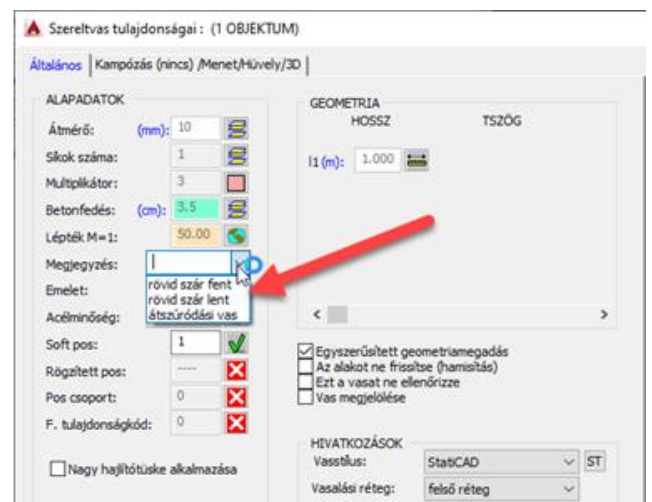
Szereltvas tulajdonságai : (1 OBJEKTUM)

Általános | Kampózás (nincs) /Menet/Hüvely/3D |

ALAPADATOK

Átmérő: (mm): 10

Síkok száma: 1

Multiplikátor: 3

Betonfedés: (cm): 3.5

Lépték M=1: 50.00

Megjegyzés: |

Emelet:

Acélminőség:

rövid szár fent
rövid szár lent
átszúródási vas

Soft pos: 1

Rögzített pos: ----

Pos csoport: 0

F. tulajdonságkód: 0

Nagy hajlítótüske alkalmazása

GEOMETRIA
HOSSZ TSZÖG

l1 (m): 1.000

Egyszerűsített geometriamegadás
Az alakot ne frissítse (hamisítás)
Ezt a vasat ne ellenőrizze
Vas megjelölése

HIVATKOZÁSOK

Vasstílus: StatiCAD ST

Vasalási réteg: felső réteg